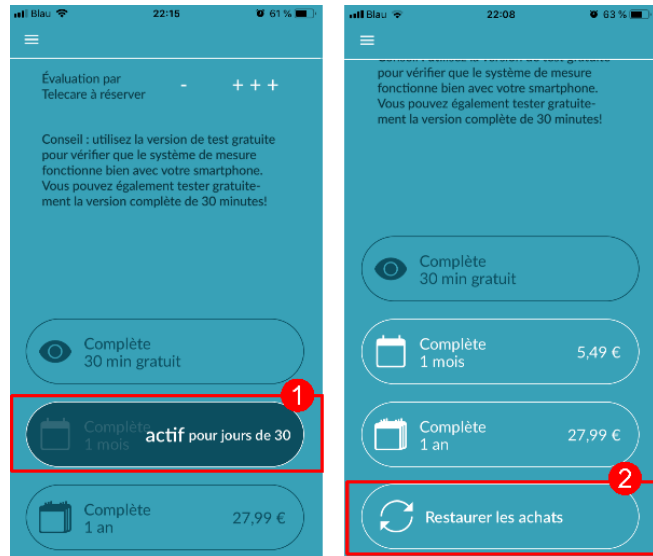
Blau 22:15 61 %

Évaluation par Telecare à réserver - + + +

Conseil : utilisez la version de test gratuite pour vérifier que le système de mesure fonctionne bien avec votre smartphone. Vous pouvez également tester gratuitement la version complète de 30 minutes!

Complète
30 min gratuit

1

Complète
1 mois
actif pour jours de 30

Complète
1 an
27,99 €

Blau 22:08 63 %

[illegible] pour vérifier que le système de mesure fonctionne bien avec votre smartphone. Vous pouvez également tester gratuitement la version complète de 30 minutes!

Complète
30 min gratuit

Complète
1 mois
5,49 €

Complète
1 an
27,99 €

2

Restaurer les achats